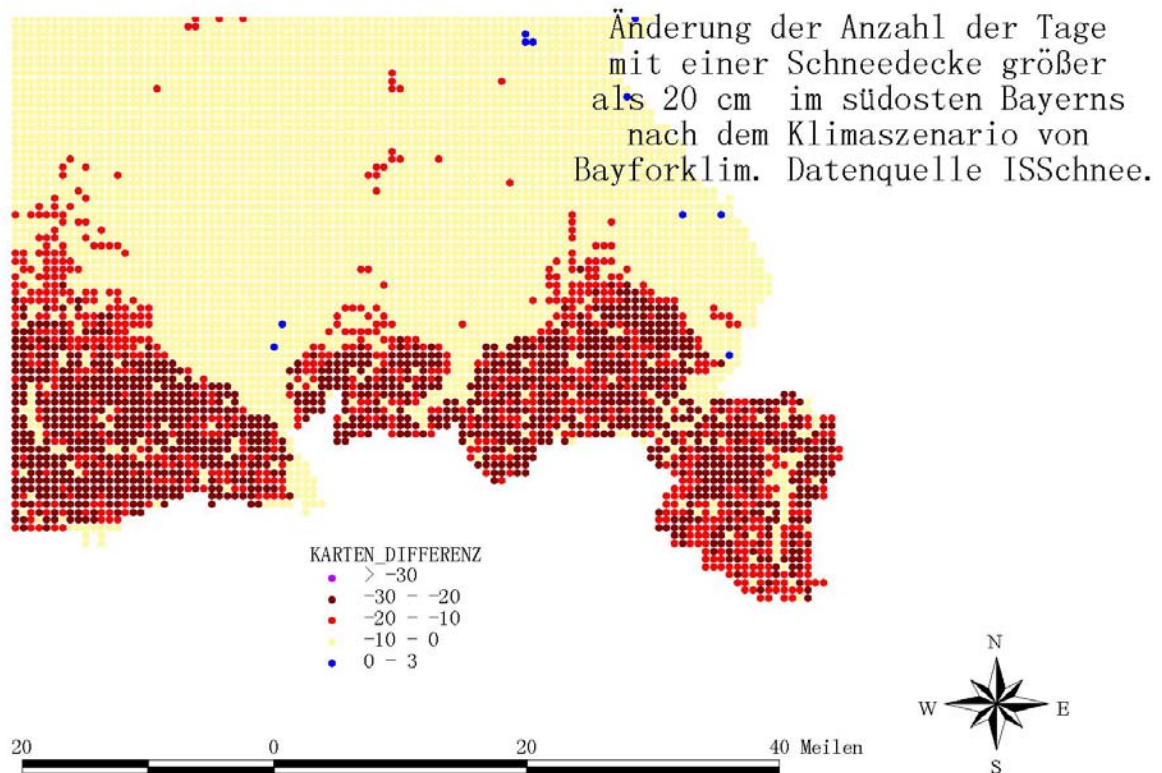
Änderung der Anzahl der Tage mit einer Schneedecke größer als 20 cm im südosten Bayerns nach dem Klimaszenario von Bayforklim. Datenquelle ISSchnee.

KARTEN_DIFFERENZ
> -30
-30 - -20
-20 - -10
-10 - 0
0 - 3

N
W
E
S

20
0
20
40 Meilen